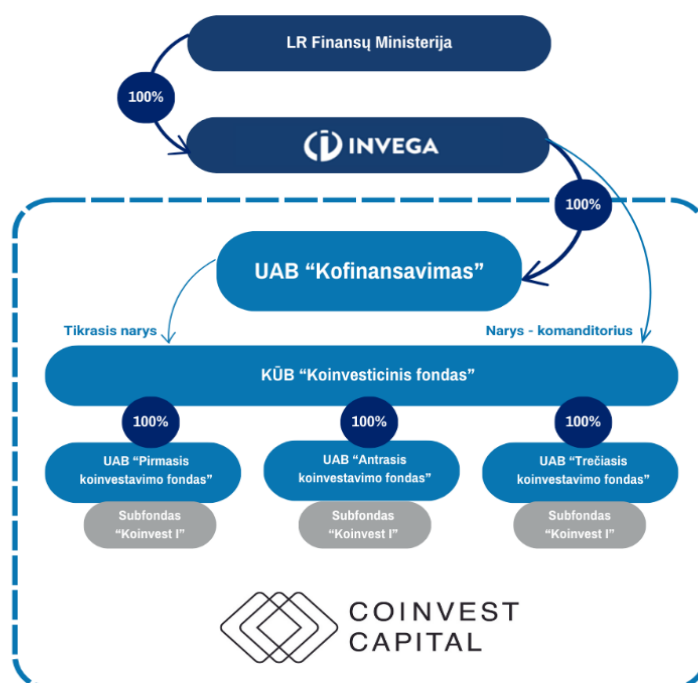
LR Finansų Ministerija

100%

INVEGA

100%

UAB “Kofinansavimas”

Tikrasis narys

Narys - komanditorius

KŪB “Koinvesticinis fondas”

100%

100%

100%

UAB “Pirmasis koinvestavimo fondas”

UAB “Antrasis koinvestavimo fondas”

UAB “Trečiasis koinvestavimo fondas”

Subfondas “Koinvest I”

Subfondas “Koinvest I”

Subfondas “Koinvest I”

COINVEST CAPITAL